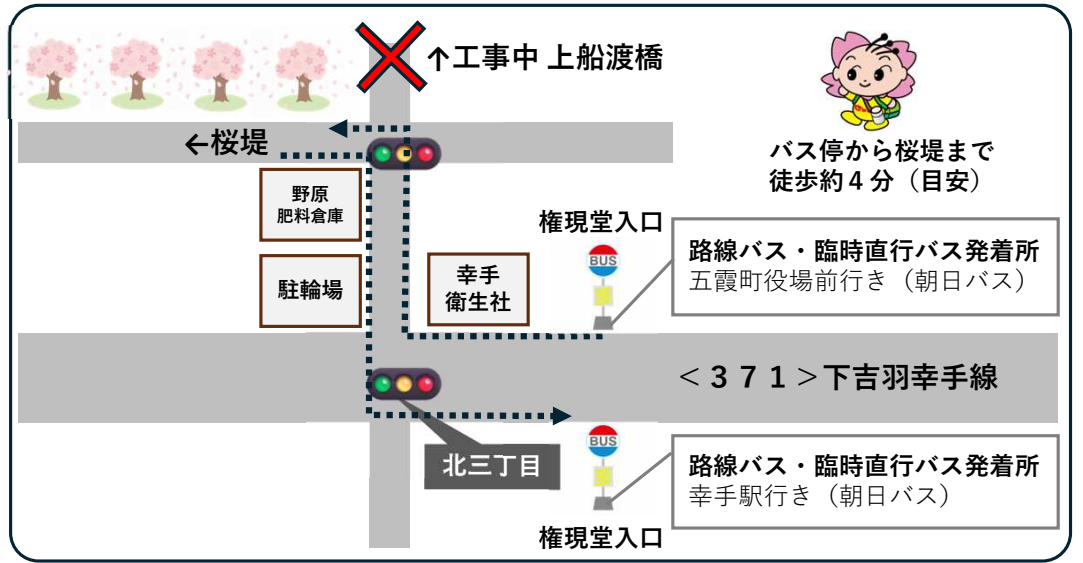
↑工事中 上船渡橋

←桜堤

バス停から桜堤まで
徒歩約４分（目安）

野原
肥料倉庫

駐輪場

幸手
衛生社

権現堂入口

BUS

路線バス・臨時直行バス発着所
五霞町役場前行き（朝日バス）

＜３７１＞下吉羽幸手線

北三丁目

BUS

路線バス・臨時直行バス発着所
幸手駅行き（朝日バス）

権現堂入口